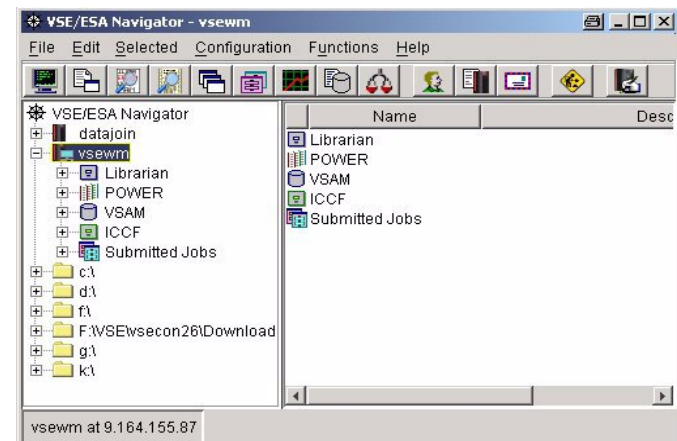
VSE/ESA Navigator - vsewm

File Edit Selected Configuration Functions Help

VSE/ESA Navigator
datajoin
vsewm
Librarian
POWER
VSAM
ICCF
Submitted Jobs
c:\
d:\
f:\
F:\VSE\vsecon26\Download
g:\
k:\

| Name | Desc |
|---|---|
| Librarian | |
| POWER | |
| VSAM | |
| ICCF | |
| Submitted Jobs | |

vsewm at 9.164.155.87